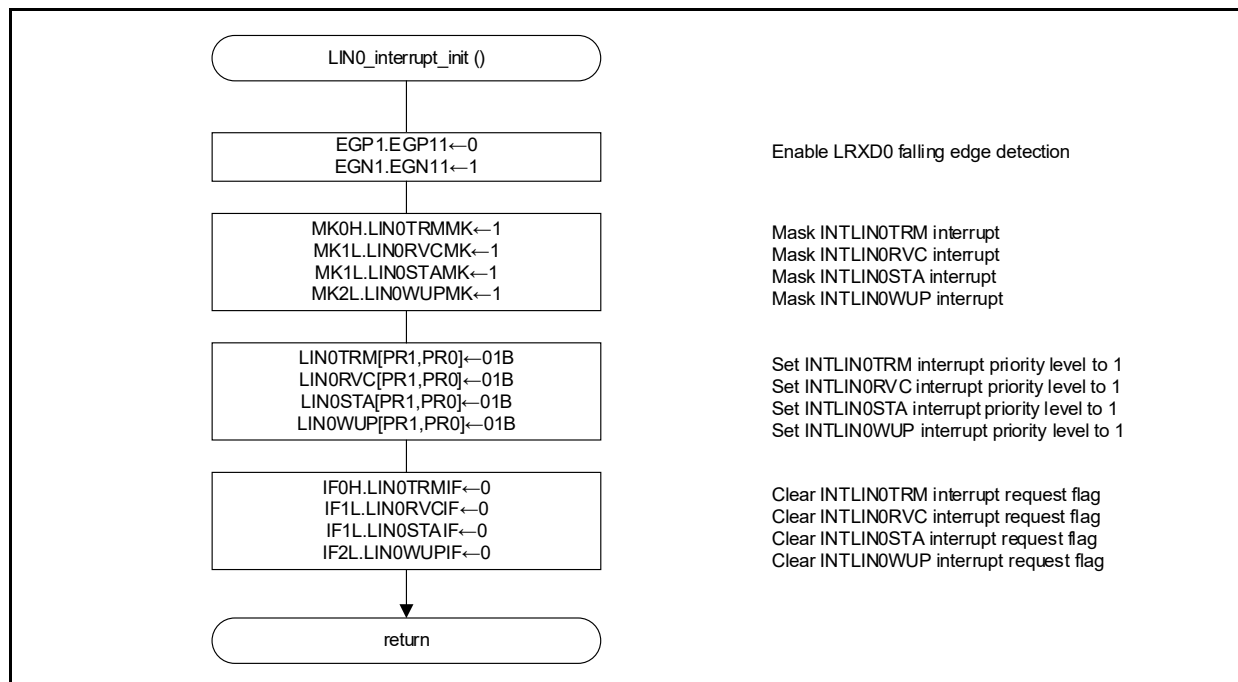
LIN0_interrupt_init ()

EGP1.EGP11←0
EGN1.EGN11←1

Enable LRXD0 falling edge detection

MK0H.LIN0TRMMK←1
MK1L.LIN0RVCMK←1
MK1L.LIN0STAMK←1
MK2L.LIN0WUPMK←1

Mask INTLIN0TRM interrupt
Mask INTLIN0RVC interrupt
Mask INTLIN0STA interrupt
Mask INTLIN0WUP interrupt

LIN0TRM[PR1,PR0]←01B
LIN0RVC[PR1,PR0]←01B
LIN0STA[PR1,PR0]←01B
LIN0WUP[PR1,PR0]←01B

Set INTLIN0TRM interrupt priority level to 1
Set INTLIN0RVC interrupt priority level to 1
Set INTLIN0STA interrupt priority level to 1
Set INTLIN0WUP interrupt priority level to 1

IF0H.LIN0TRMIF←0
IF1L.LIN0RVCIF←0
IF1L.LIN0STAIF←0
IF2L.LIN0WUPIF←0

Clear INTLIN0TRM interrupt request flag
Clear INTLIN0RVC interrupt request flag
Clear INTLIN0STA interrupt request flag
Clear INTLIN0WUP interrupt request flag

return